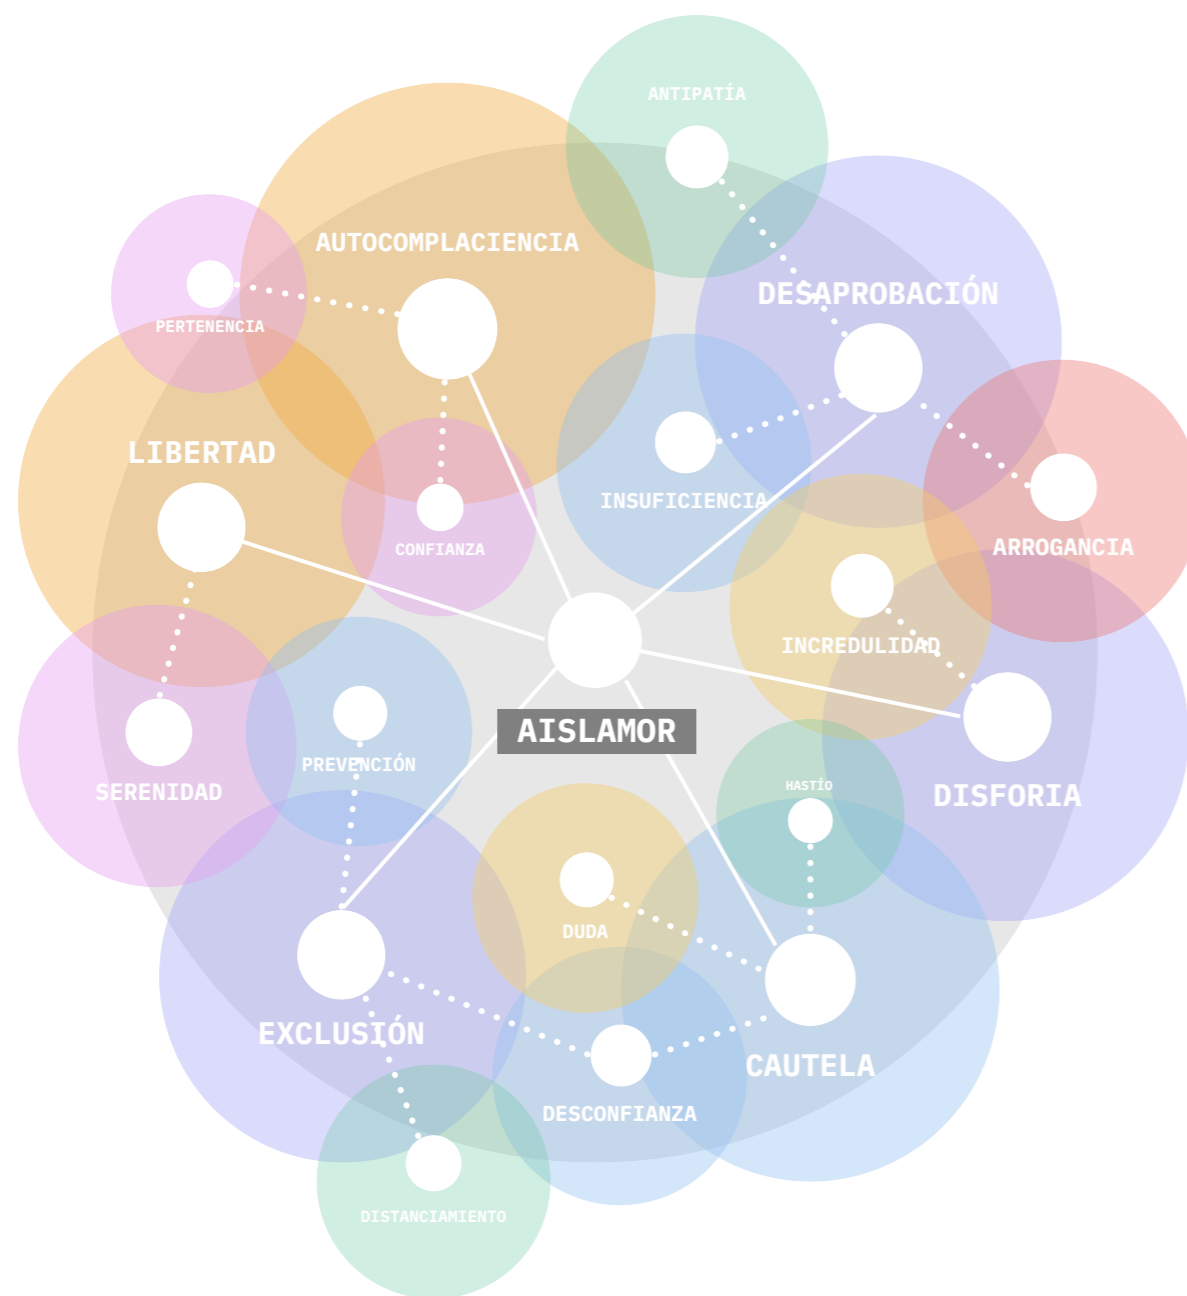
ANTIPATÍA

AUTOCOMPLACIENCIA

PERTENENCIA

DESAPROBACIÓN

LIBERTAD

INSUFICIENCIA

CONFIANZA

ARROGANCIA

INCREDULIDAD

AISLAMOR

PREVENCIÓN

SERENIDAD

HASTÍO

DISFORIA

DUDA

EXCLUSIÓN

CAUTELA

DESCONFIANZA

DISTANCIAMIENTO